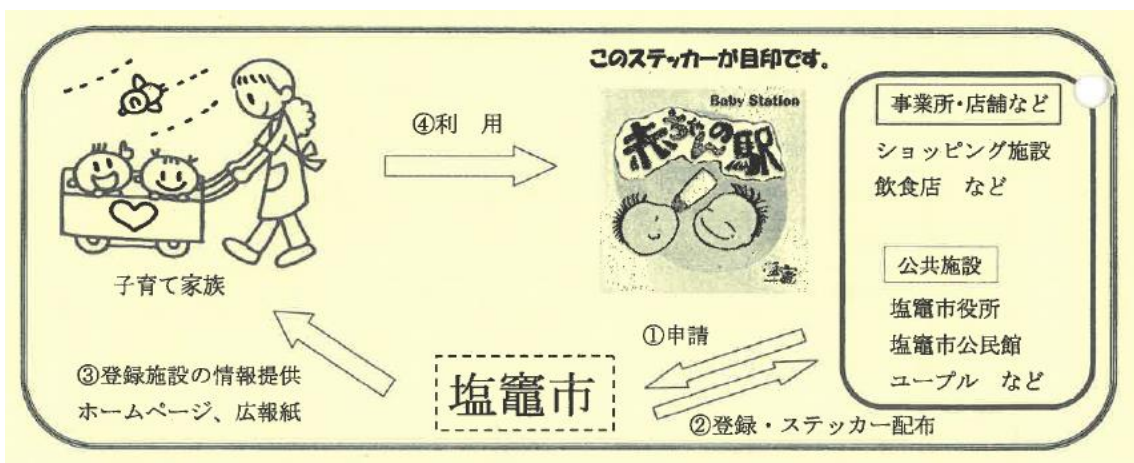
このステッカーが目印です。

④利　用

Baby Station
赤ちゃんの駅

事業所・店舗など
ショッピング施設
飲食店　など

公共施設
塩竈市役所
塩竈市公民館
ユープル　など

子育て家族

①申請

③登録施設の情報提供
ホームページ、広報紙

塩竈市

②登録・ステッカー配布